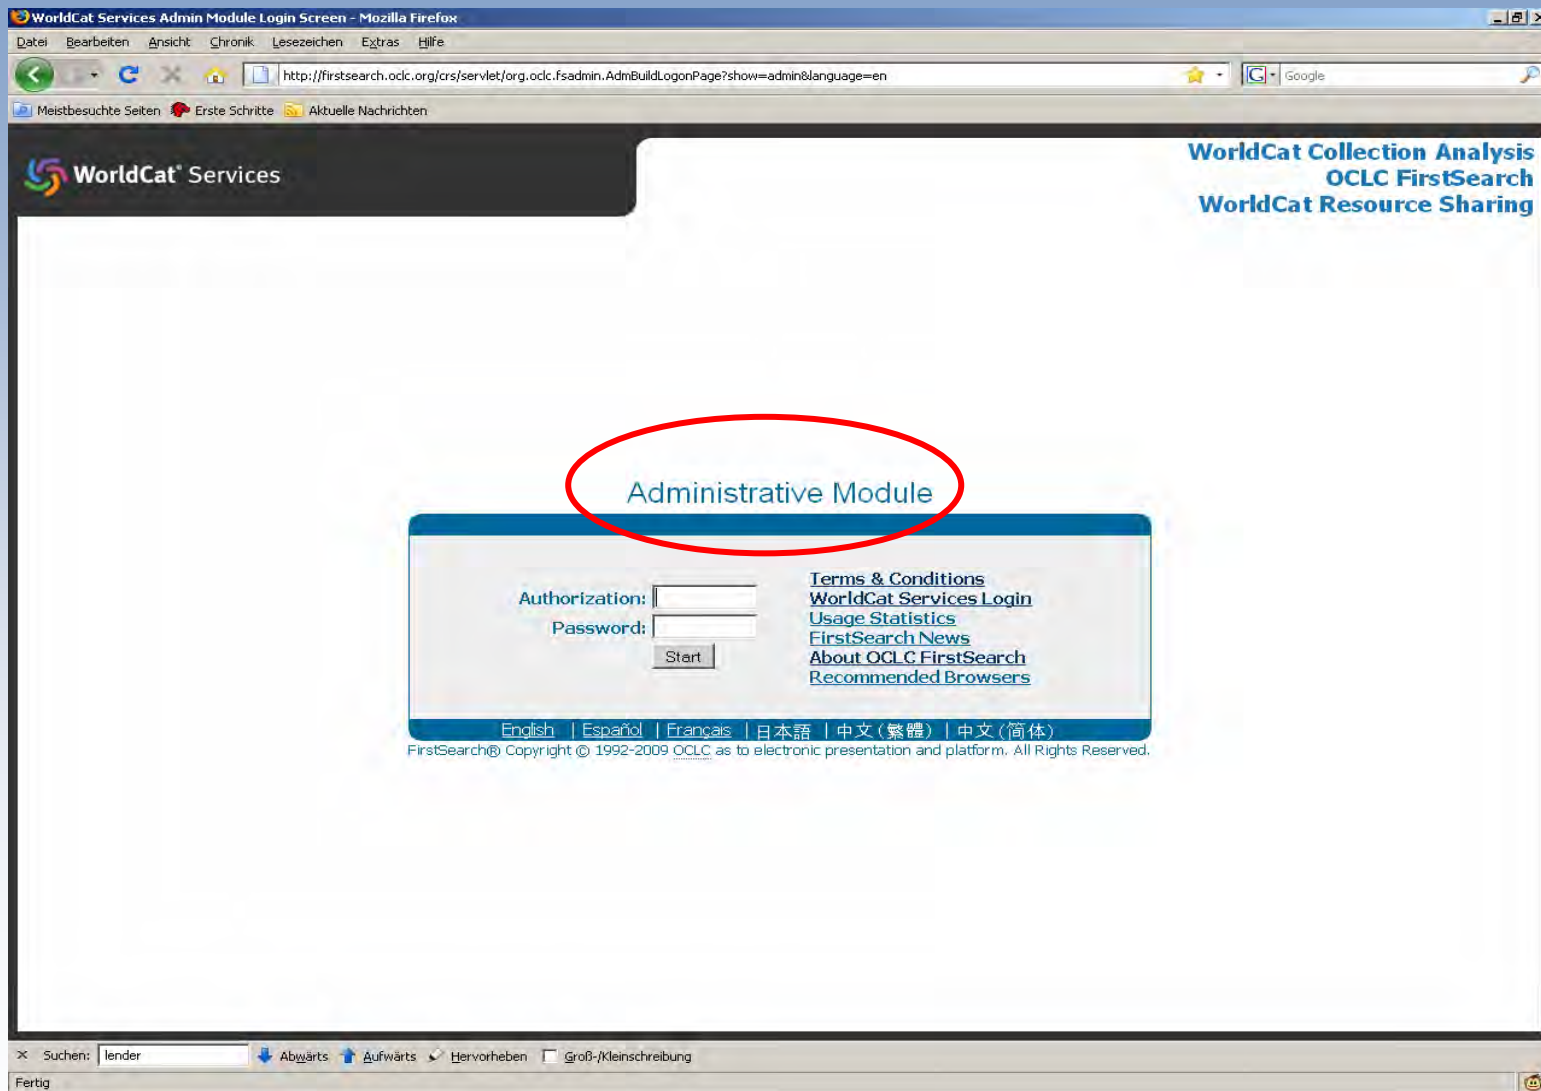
WorldCat Services Admin Module Login Screen - Mozilla Firefox

Datei Bearbeiten Ansicht Chronik Lesezeichen Extras Hilfe

http://firstsearch.oclc.org/crs/servlet/org.oclc.fsadmin.AdmBuildLogonPage?show=admin&language=en

Google

Meistbesuchte Seiten Erste Schritte Aktuelle Nachrichten

WorldCat® Services

WorldCat Collection Analysis
OCLC FirstSearch
WorldCat Resource Sharing

Administrative Module

Authorization:
Password:
Start

Terms & Conditions
WorldCat Services Login
Usage Statistics
FirstSearch News
About OCLC FirstSearch
Recommended Browsers

English | Español | Français | 日本語 | 中文(繁體) | 中文(简体)

FirstSearch® Copyright © 1992-2009 OCLC as to electronic presentation and platform. All Rights Reserved.

Suchen: lender Abwärts Aufwärts Hervorheben Groß-/Kleinschreibung

Fertig